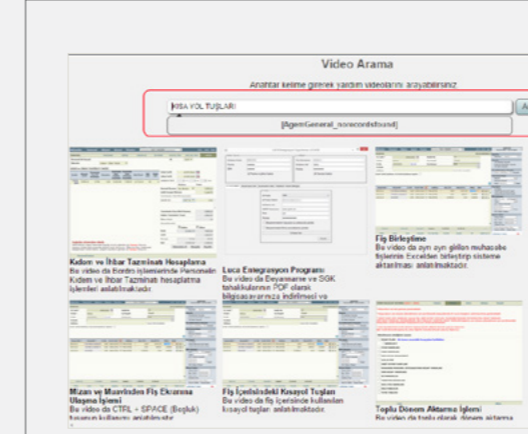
Video Arama

Anahtar kelime girerek yardım videolarını arayabilirsiniz

KISA YOL TUŞLARI

A

[lligenGeneral_norecordsfound]

Kıdem ve İhbar Tazminatı Hesaplama
Bu video da Bordro işlemlerinde Personelin Kıdem ve İhbar Tazminatı hesaplama işlemleri anlatılmaktadır.

Luca Entegrasyon Programı
Bu video da Beyanname ve SGK tahakkuklarının PDF olarak bilgisayarımıza indirilmesi ve

Fiş Birleştirme
Bu video da aynı ayrı girilen muhasebe fişlerinin Excelden birleştirip sisteme aktarılması anlatılmaktadır.

Mizan ve Muavinden Fiş Ekranına Ulaşma İşlemi
Bu video da CTRL + SPACE (Boşluk) tuşunun kullanımı anlatılmıştır.

Fiş İçerisindeki Kısayol Tuşları
Bu video da fiş içerisinde kullanılan kısayol tuşları anlatılmaktadır.

Toplu Dönem Aktarma İşlemi
Bu video da toplu olarak dönem aktarma